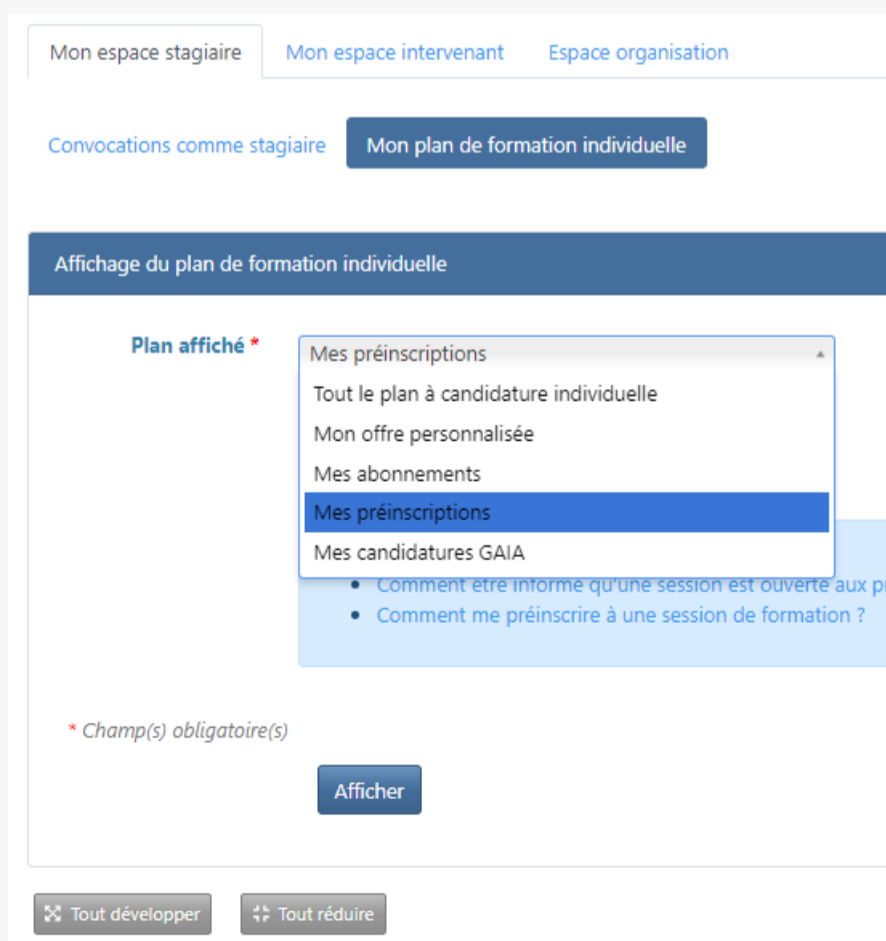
Mon espace stagiaire | Mon espace intervenant | Espace organisation

Convocations comme stagiaire | Mon plan de formation individuelle

Affichage du plan de formation individuelle

Plan affiché *

Mes préinscriptions

Tout le plan à candidature individuelle
Mon offre personnalisée
Mes abonnements
Mes préinscriptions
Mes candidatures GAIA

• Comment être informé qu'une session est ouverte aux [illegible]
• Comment me préinscrire à une session de formation ?

* Champ(s) obligatoire(s)

Afficher

Tout développer | Tout réduire